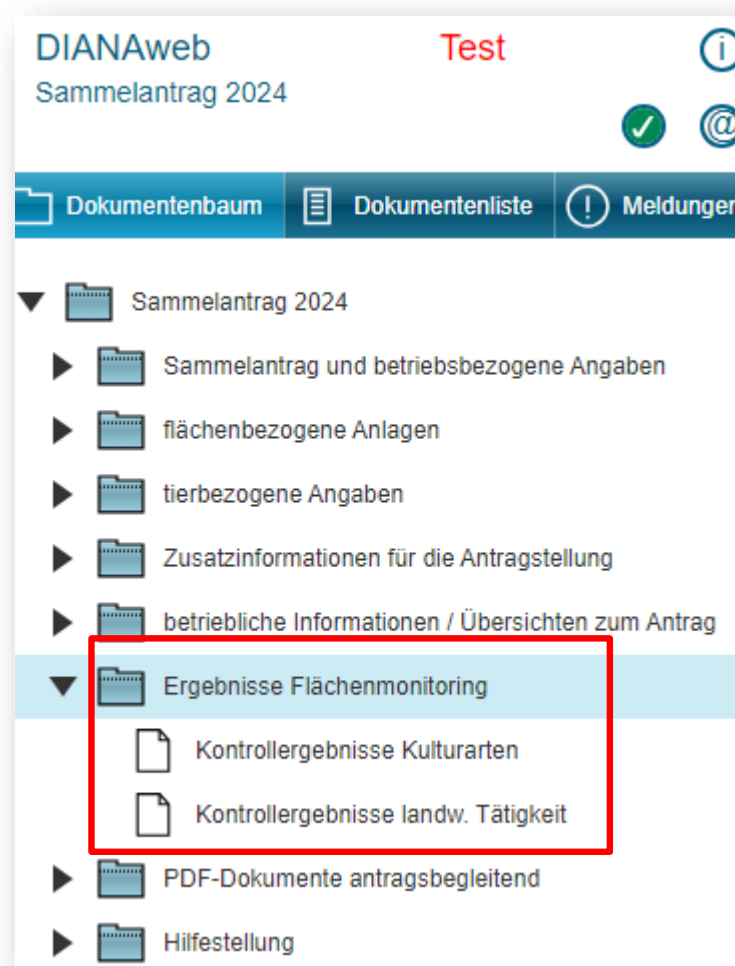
DIANAweb
Sammelantrag 2024

Test

Dokumentenbaum
Dokumentenliste
Meldunger

Sammelantrag 2024
Sammelantrag und betriebsbezogene Angaben
flächenbezogene Anlagen
tierbezogene Angaben
Zusatzinformationen für die Antragstellung
betriebliche Informationen / Übersichten zum Antrag
Ergebnisse Flächenmonitoring
Kontrollergebnisse Kulturarten
Kontrollergebnisse landw. Tätigkeit
PDF-Dokumente antragsbegleitend
Hilfestellung